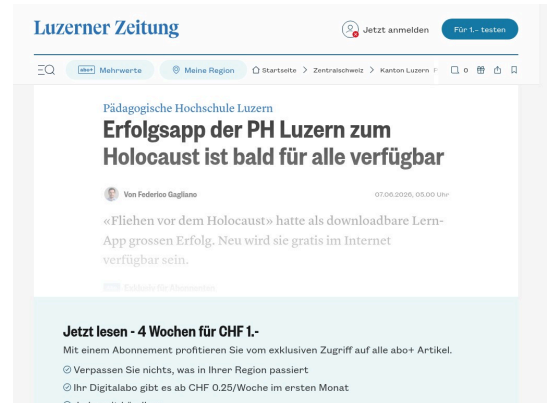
Luzerner Zeitung

Jetzt anmelden

Für 1.- testen

abo+ Mehrwerte

Meine Region

Startseite > Zentralschweiz > Kanton Luzern

0

Pädagogische Hochschule Luzern

Erfolgsapp der PH Luzern zum Holocaust ist bald für alle verfügbar

Von Federico Gagliano

07.06.2026, 05.00 Uhr

«Fliehen vor dem Holocaust» hatte als downloadbare Lern-App grossen Erfolg. Neu wird sie gratis im Internet verfügbar sein.

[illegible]

Jetzt lesen - 4 Wochen für CHF 1.-

Mit einem Abonnement profitieren Sie vom exklusiven Zugriff auf alle abo+ Artikel.

Verpassen Sie nichts, was in Ihrer Region passiert

Ihr Digitalabo gibt es ab CHF 0.25/Woche im ersten Monat

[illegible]